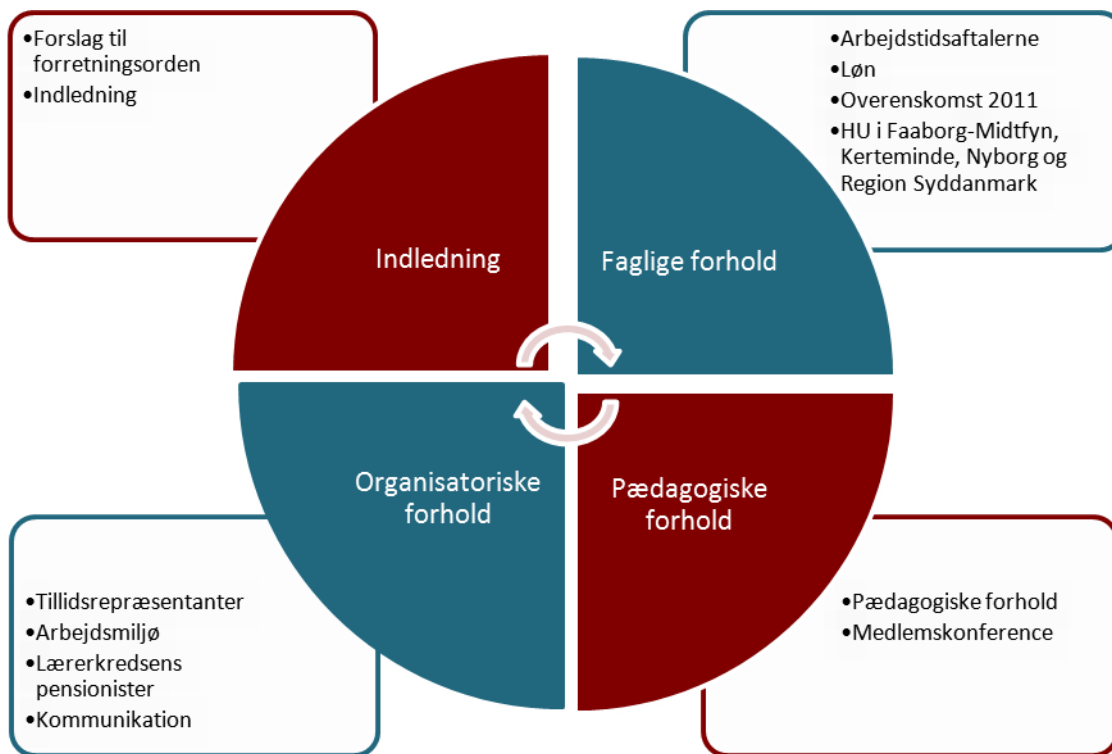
•Forslag til forretningsorden
•Indledning

•Arbejdstidsaftalerne
•Løn
•Overenskomst 2011
•HU i Faaborg-Midtfyn, Kerteminde, Nyborg og Region Syddanmark

Indledning

Faglige forhold

Organisatoriske forhold

Pædagogiske forhold

•Tillidsrepræsentanter
•Arbejdsmiljø
•Lærerkredsens pensionister
•Kommunikation

•Pædagogiske forhold
•Medlemskonference